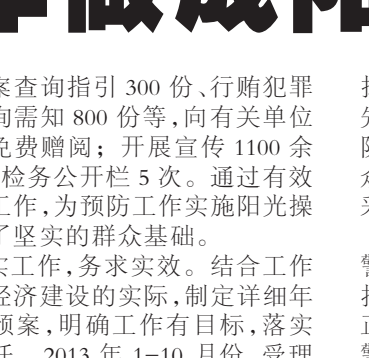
案查询指引 300 份、行贿犯罪询需知 800 份等，向有关单位免费赠阅；开展宣传 1100 余检务公开栏 5 次。通过有效工作，为预防工作实施阳光操了坚实的群众基础。

实工作，务求实效。结合工作经济建设的实际，制定详细年预案，明确工作有目标，落实任。2013 年 1—10 月份，受理

扌
ヶ
阝
ゟ
采

警
扌
ㄛ
警